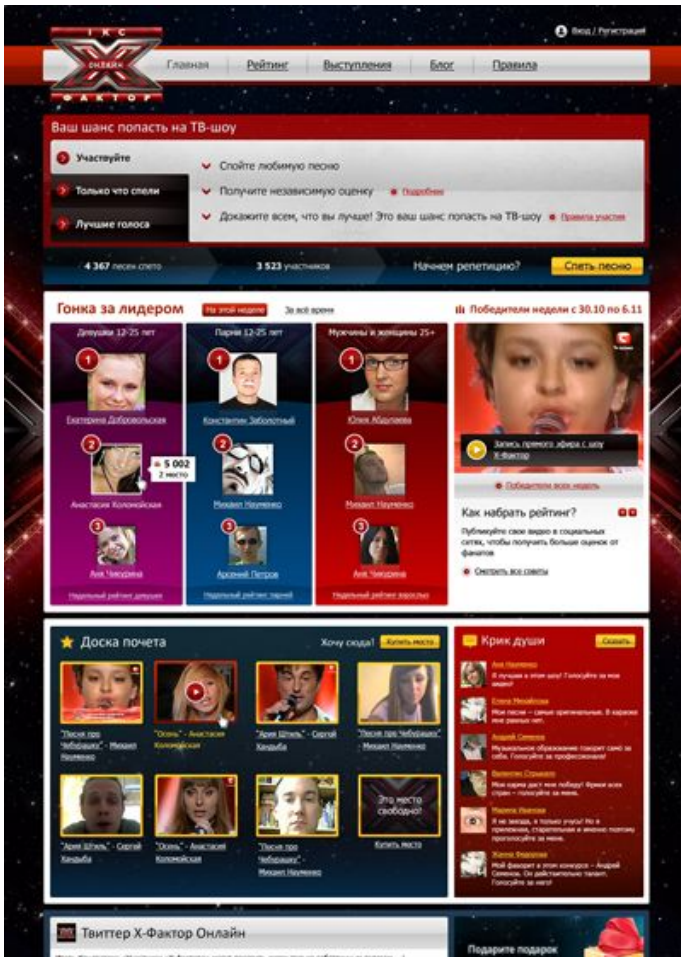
ИКС
ОНЛАЙН
ФАКТОР

Вход / Регистрация

Главная Рейтинг Выступления Блог Правила

Ваш шанс попасть на ТВ-шоу

Участвуйте
Только что спели
Лучшие голоса

Спойте любимую песню
Получите независимую оценку Подробнее
Докажите всем, что вы лучше! Это ваш шанс попасть на ТВ-шоу Правила участия

4 367 песен спето
3 523 участников
Начнем репетицию?
Спеть песню

Гонка за лидером
На этой неделе
За всё время
Победители недели с 30.10 по 6.11

Девушки 12-25 лет
1
Екатерина Добровольская
2
5 002
2 место
Анастасия Коломойская
3
Аня Чикурина
Недельный рейтинг девушек

Парни 12-25 лет
1
Константин Заболотный
2
Михаил Науменко
3
Арсений Петров
Недельный рейтинг парней

Мужчины и женщины 25+
1
Юлия Абдулаева
2
Михаил Науменко
3
Аня Чикурина
Недельный рейтинг взрослых

Запись прямого эфира с шоу Х-Фактор
Победители всех недель

Как набрать рейтинг?
Публикуйте свое видео в социальных сетях, чтобы получать больше оценок от фанатов
Смотреть все советы

Доска почета
Хочу сюда!
Купить место

"Песня про Чебурашку" - Михаил Науменко
"Осень" - Анастасия Коломойская
"Ария Шпиль" - Сергей Кандыба
"Песня про Чебурашку" - Михаил Науменко
"Ария Шпиль" - Сергей Кандыба
"Осень" - Анастасия Коломойская
"Песня про Чебурашку" - Михаил Науменко
Это место свободно!
Купить место

Крик души
Сказать

Аня Науменко
Я лучшая в этом шоу! Голосуйте за мое видео!
Елена Михайлова
Мои песни – самые оригинальные. В караоке мне равных нет.
Андрей Семенов
Музыкальное образование говорит само за себя. Голосуйте за профессионалов!
Валентин Страшко
Моя харизма даст мне победу! Фанаты всех стран – голосуйте за меня.
Марина Иванова
Я не звезда, я только учусь! Но я прилежная, старательная и именно поэтому прогресс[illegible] за меня.
Жанна Федорова
Мой фаворит в этом конкурсе – Андрей Семенов. Он действительно талант. Голосуйте за него!

Твиттер Х-Фактор Онлайн
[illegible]

Подарите подарок